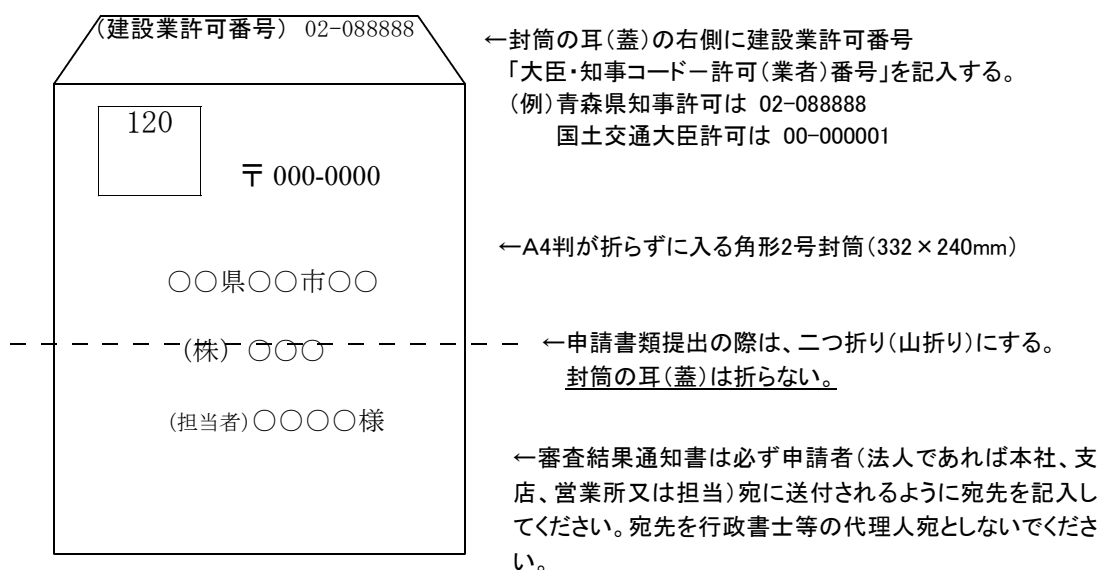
(建設業許可番号) 02-088888

120

〒 000-0000

○○県○○市○○

(株) ○○○

(担当者)○○○○様

←封筒の耳(蓋)の右側に建設業許可番号「大臣・知事コードー許可(業者)番号」を記入する。
(例)青森県知事許可は 02-088888
国土交通大臣許可は 00-000001

←A4判が折らずに入る角形2号封筒(332×240mm)

←申請書類提出の際は、二つ折り(山折り)にする。
封筒の耳(蓋)は折らない。

←審査結果通知書は必ず申請者(法人であれば本社、支店、営業所又は担当)宛に送付されるように宛先を記入してください。宛先を行政書士等の代理人宛としないでください。